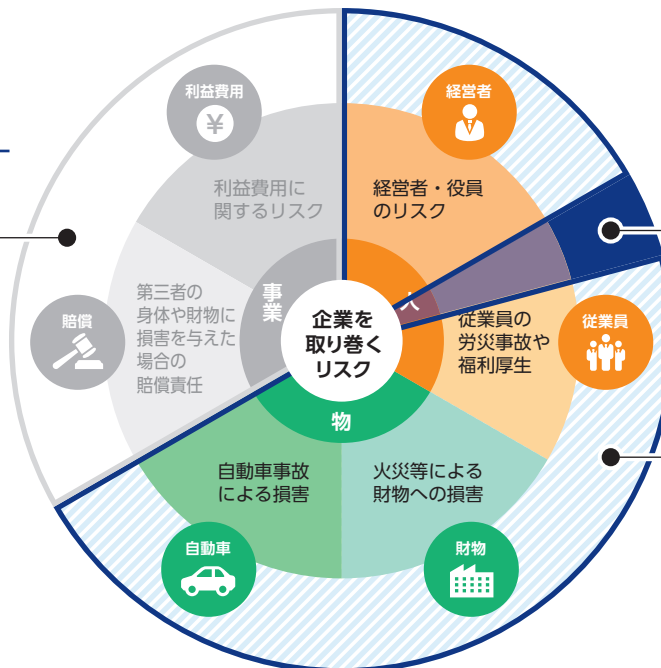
利益費用
¥
利益費用に関するリスク

経営者
経営者・役員のリスク

賠償
第三者の身体や財物に損害を与えた場合の賠償責任

事業

企業を取り巻くリスク

人

従業員の労災事故や福利厚生

従業員

物

自動車事故による損害

火災等による財物への損害

自動車

財物